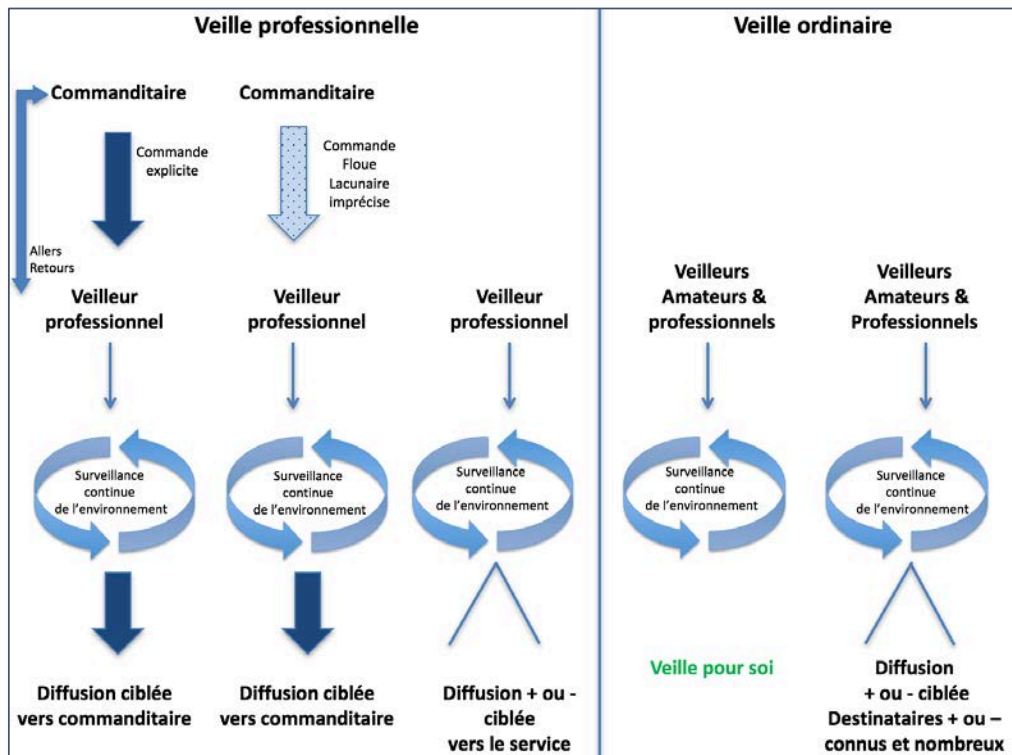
Veille professionnelle

Veille ordinaire

Commanditaire

Commanditaire

Commande explicite

Commande Floue Lacunaire imprécise

Allers Retours

Veilleur professionnel

Veilleur professionnel

Veilleur professionnel

Veilleurs Amateurs & professionnels

Veilleurs Amateurs & Professionnels

Surveillance continue de l'environnement

Surveillance continue de l'environnement

Surveillance continue de l'environnement

Surveillance continue de l'environnement

Surveillance continue de l'environnement

Diffusion ciblée vers commanditaire

Diffusion ciblée vers commanditaire

Diffusion + ou - ciblée vers le service

Veille pour soi

Diffusion + ou - ciblée Destinataires + ou – connus et nombreux